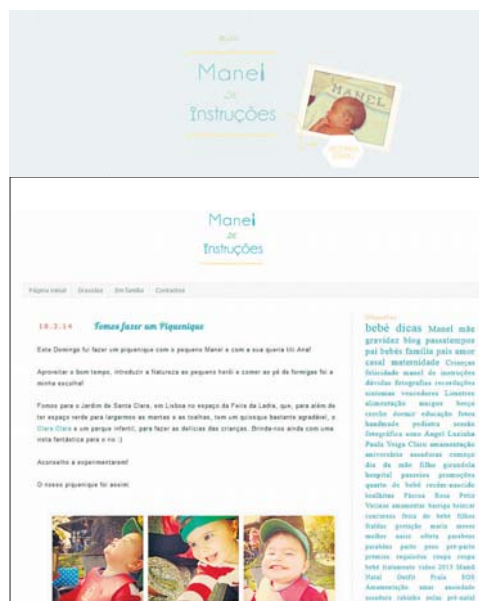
Blog

Manel de Instruções

MANEL

Manel de Instruções

Página inicial | Gravidez | Em família | Contactos

18.3.14 Fomos fazer um Piquenique

Este Domingo fui fazer um piquenique com o pequeno Manel e com a sua querida tia Ana!

Aproveitar o bom tempo, introduzir a Natureza ao pequeno herói e comer ao pé de formigas foi a minha escolha!

Fomos para o Jardim de Santa Clara, em Lisboa no espaço da Feira da Ladra, que, para além de ter espaço verde para largarmos as mantas e as toalhas, tem um quiosque bastante agradável, o Clara Clara e um parque infantil, para fazer as delícias das crianças. Brinda-nos ainda com uma vista fantástica para o rio :)

Aconselho a experimentarem!

O nosso piquenique foi assim:

Etiquetas

bebé dicas Manel mãe gravidez blog passatempos pai bebés família pais amor casal maternidade Crianças felicidade manel de instruções dúvidas fotografia recordações sintomas vencedores Lisnave alimentação amigos banho creche dormir educação fotos handmade pediatra sessão fotográfica sono Angel Laziaba Paula Veiga Claro amamentação aniversário assaduras começo dia da mãe filho gravidez hospital passeios promoções quarto de bebé recém-nascido Benefícios Fátima Rosa Feliz Vacinas amamentar barriga brincar concursos festa de bebé filhos fraldas gestação maria meses mulher natal oferta parabéns parabéns parto peso pré-parto primeiro requisitos roupa roupa bebé tratamento vídeo 2013 Mamã Natal Outfit Praia SOS Amamentação amor ansiedade assadura cabelos pelas pré-natal